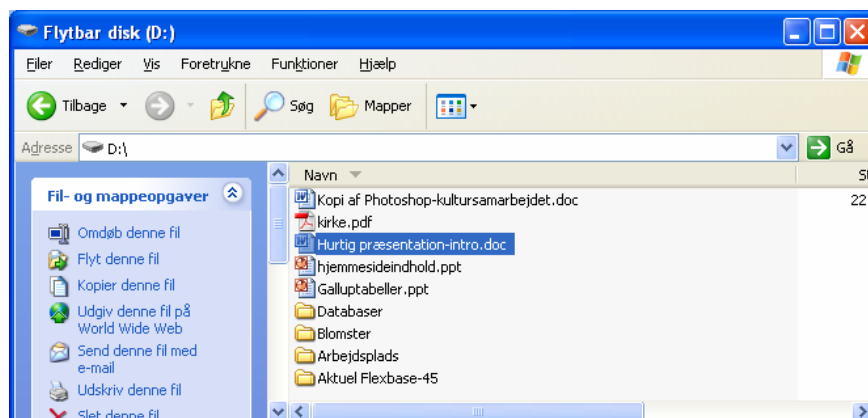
Flytbar disk (D:)

Filer Rediger Vis Foretrukne Funktioner Hjælp

Tilbage Søg Mapper

Adresse D:\

Gå

Fil- og mappeopgaver

Omdøb denne fil
Flyt denne fil
Kopier denne fil
Udgiv denne fil på World Wide Web
Send denne fil med e-mail
Udskriv denne fil
Slet denne fil

Navn

Kopi af Photoshop-kultursamarbejdet.doc 22
kirke.pdf
Hurtig præsentation-intro.doc
hjemmesideindhold.ppt
Galluptabeller.ppt
Databaser
Blomster
Arbejdsplads
Aktuel Flexbase-45